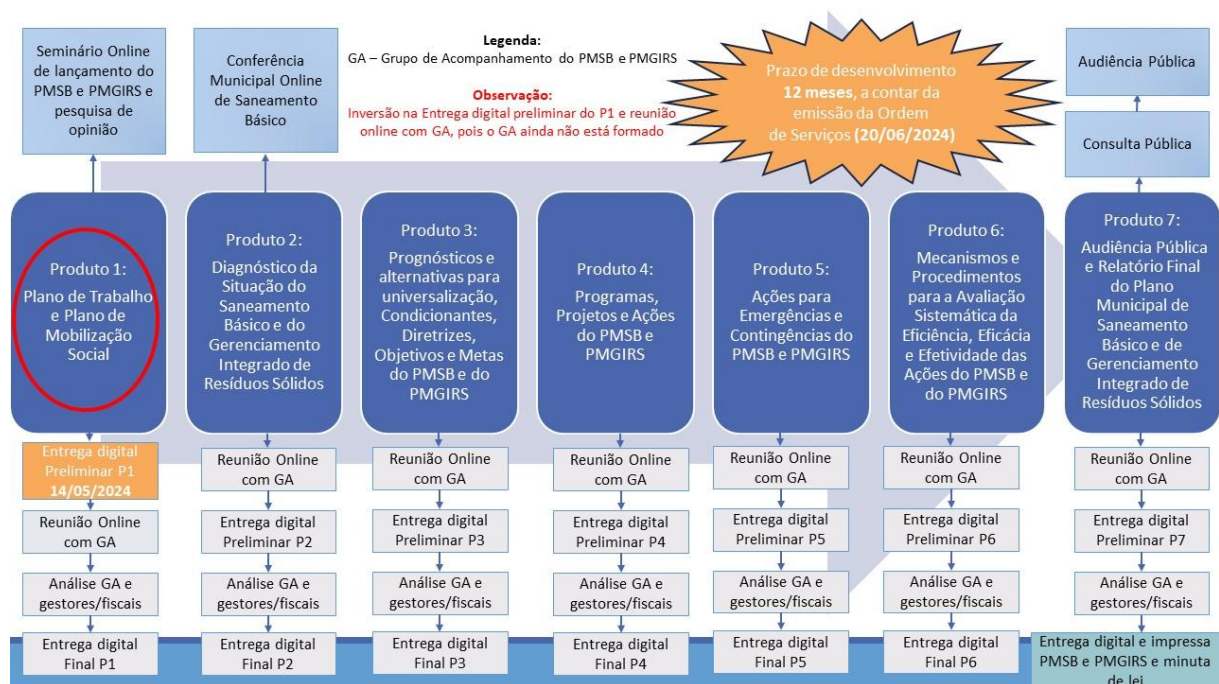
Seminário Online de lançamento do PMSB e PMGIRS e pesquisa de opinião

Conferência Municipal Online de Saneamento Básico

Legenda:
GA – Grupo de Acompanhamento do PMSB e PMGIRS

Observação:
Inversão na Entrega digital preliminar do P1 e reunião online com GA, pois o GA ainda não está formado

Prazo de desenvolvimento **12 meses**, a contar da emissão da Ordem de Serviços **(20/06/2024)**

Audiência Pública

Consulta Pública

Produto 1:
Plano de Trabalho e Plano de Mobilização Social

Entrega digital Preliminar P1
14/05/2024

Reunião Online com GA

Análise GA e gestores/fiscais

Entrega digital Final P1

Produto 2:
Diagnóstico da Situação do Saneamento Básico e do Gerenciamento Integrado de Resíduos Sólidos

Reunião Online com GA

Entrega digital Preliminar P2

Análise GA e gestores/fiscais

Entrega digital Final P2

Produto 3:
Prognósticos e alternativas para universalização, Condicionantes, Diretrizes, Objetivos e Metas do PMSB e do PMGIRS

Reunião Online com GA

Entrega digital Preliminar P3

Análise GA e gestores/fiscais

Entrega digital Final P3

Produto 4:
Programas, Projetos e Ações do PMSB e PMGIRS

Reunião Online com GA

Entrega digital Preliminar P4

Análise GA e gestores/fiscais

Entrega digital Final P4

Produto 5:
Ações para Emergências e Contingências do PMSB e PMGIRS

Reunião Online com GA

Entrega digital Preliminar P5

Análise GA e gestores/fiscais

Entrega digital Final P5

Produto 6:
Mecanismos e Procedimentos para a Avaliação Sistemática da Eficiência, Eficácia e Efetividade das Ações do PMSB e do PMGIRS

Reunião Online com GA

Entrega digital Preliminar P6

Análise GA e gestores/fiscais

Entrega digital Final P6

Produto 7:
Audiência Pública e Relatório Final do Plano Municipal de Saneamento Básico e de Gerenciamento Integrado de Resíduos Sólidos

Reunião Online com GA

Entrega digital Preliminar P7

Análise GA e gestores/fiscais

Entrega digital e impressa PMSB e PMGIRS e minuta de lei